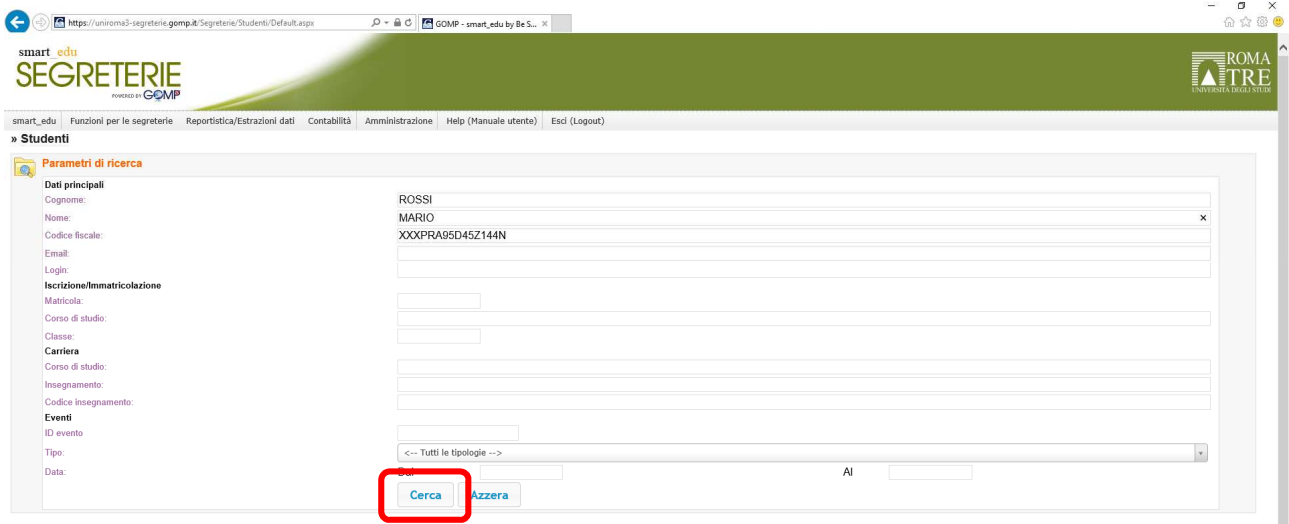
https://uniroma3-segreterie.gomp.it/Segreterie/Studenti/Default.aspx

GOMP - smart_edu by Be S...

smart edu
SEGRETERIE
POWERED BY GOMP

ROMA TRE
UNIVERSITÀ DEGLI STUDI

smart_edu | Funzioni per le segreterie | Reportistica/Estrazioni dati | Contabilità | Amministrazione | Help (Manuale utente) | Esci (Logout)

» Studenti

Parametri di ricerca

Dati principali
Cognome: ROSSI
Nome: MARIO
Codice fiscale: XXXPRA95D45Z144N
Email:
Login:

Iscrizione/Immatricolazione
Matricola:
Corso di studio:
Classe:

Carriera
Corso di studio:
Insegnamento:
Codice insegnamento:

Eventi
ID evento
Tipo: <-- Tutti le tipologie -->
Data: Dal Al

Cerca
Azzera